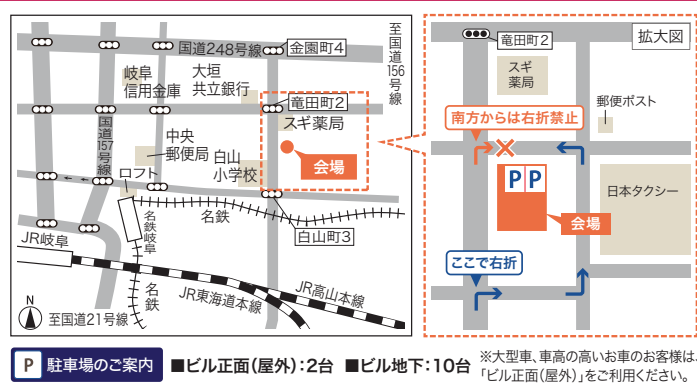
至国道156号線

国道248号線

金園町4

岐阜信用金庫

大垣共立銀行

竜田町2

スギ薬局

国道157号線

中央郵便局

白山小学校

会場

ロフト

名鉄岐阜

名鉄

白山町3

JR岐阜

名鉄

JR東海道本線

JR高山本線

N

至国道21号線

竜田町2

拡大図

スギ薬局

郵便ポスト

南方からは右折禁止

P P

日本タクシー

会場

ここで右折

P 駐車場のご案内 ■ビル正面(屋外):2台 ■ビル地下:10台 ※大型車、車高の高いお車のお客様は、「ビル正面(屋外)」をご利用ください。